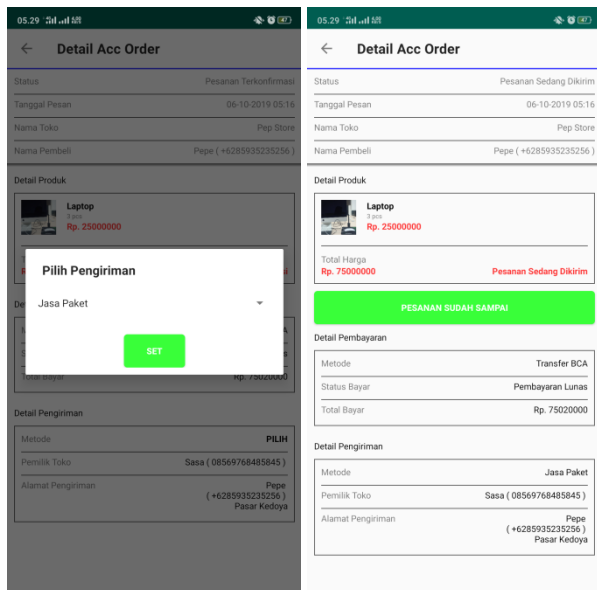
05.29 47

Detail Acc Order

Status Pesanan Terkonfirmasi
Tanggal Pesan 06-10-2019 05:16
Nama Toko Pep Store
Nama Pembeli Pepe ( +6285935235256 )

Detail Produk

Laptop
3 pcs
Rp. 25000000

Pilih Pengiriman

Jasa Paket

SET

Total Bayar Rp. 75020000

Detail Pengiriman

Metode PILIH
Pemilik Toko Sasa ( 08569768485845 )
Alamat Pengiriman Pepe ( +6285935235256 ) Pasar Kedoya

05.29 47

Detail Acc Order

Status Pesanan Sedang Dikirim
Tanggal Pesan 06-10-2019 05:16
Nama Toko Pep Store
Nama Pembeli Pepe ( +6285935235256 )

Detail Produk

Laptop
3 pcs
Rp. 25000000

Total Harga
Rp. 75000000 Pesanan Sedang Dikirim

PESANAN SUDAH SAMPAI

Detail Pembayaran

Metode Transfer BCA
Status Bayar Pembayaran Lunas
Total Bayar Rp. 75020000

Detail Pengiriman

Metode Jasa Paket
Pemilik Toko Sasa ( 08569768485845 )
Alamat Pengiriman Pepe ( +6285935235256 ) Pasar Kedoya